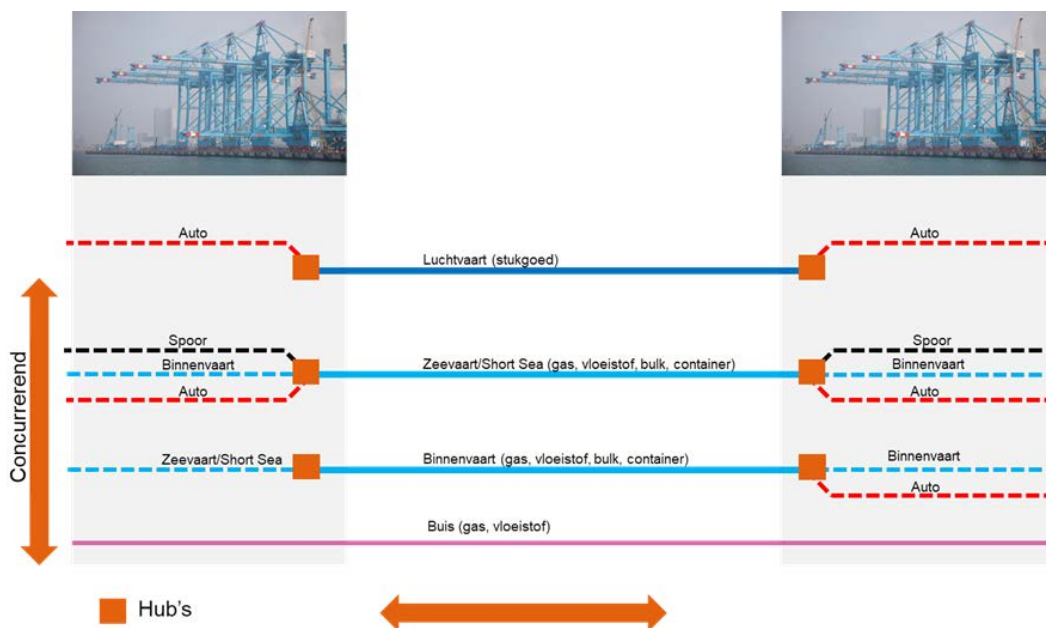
Auto

Luchtvaart (stukgoed)

Auto

Concurrerend

Spoor

Binnenvaart

Auto

Zeevaart/Short Sea (gas, vloeistof, bulk, container)

Spoor

Binnenvaart

Auto

Zeevaart/Short Sea

Binnenvaart (gas, vloeistof, bulk, container)

Binnenvaart

Auto

Buis (gas, vloeistof)

Hub's